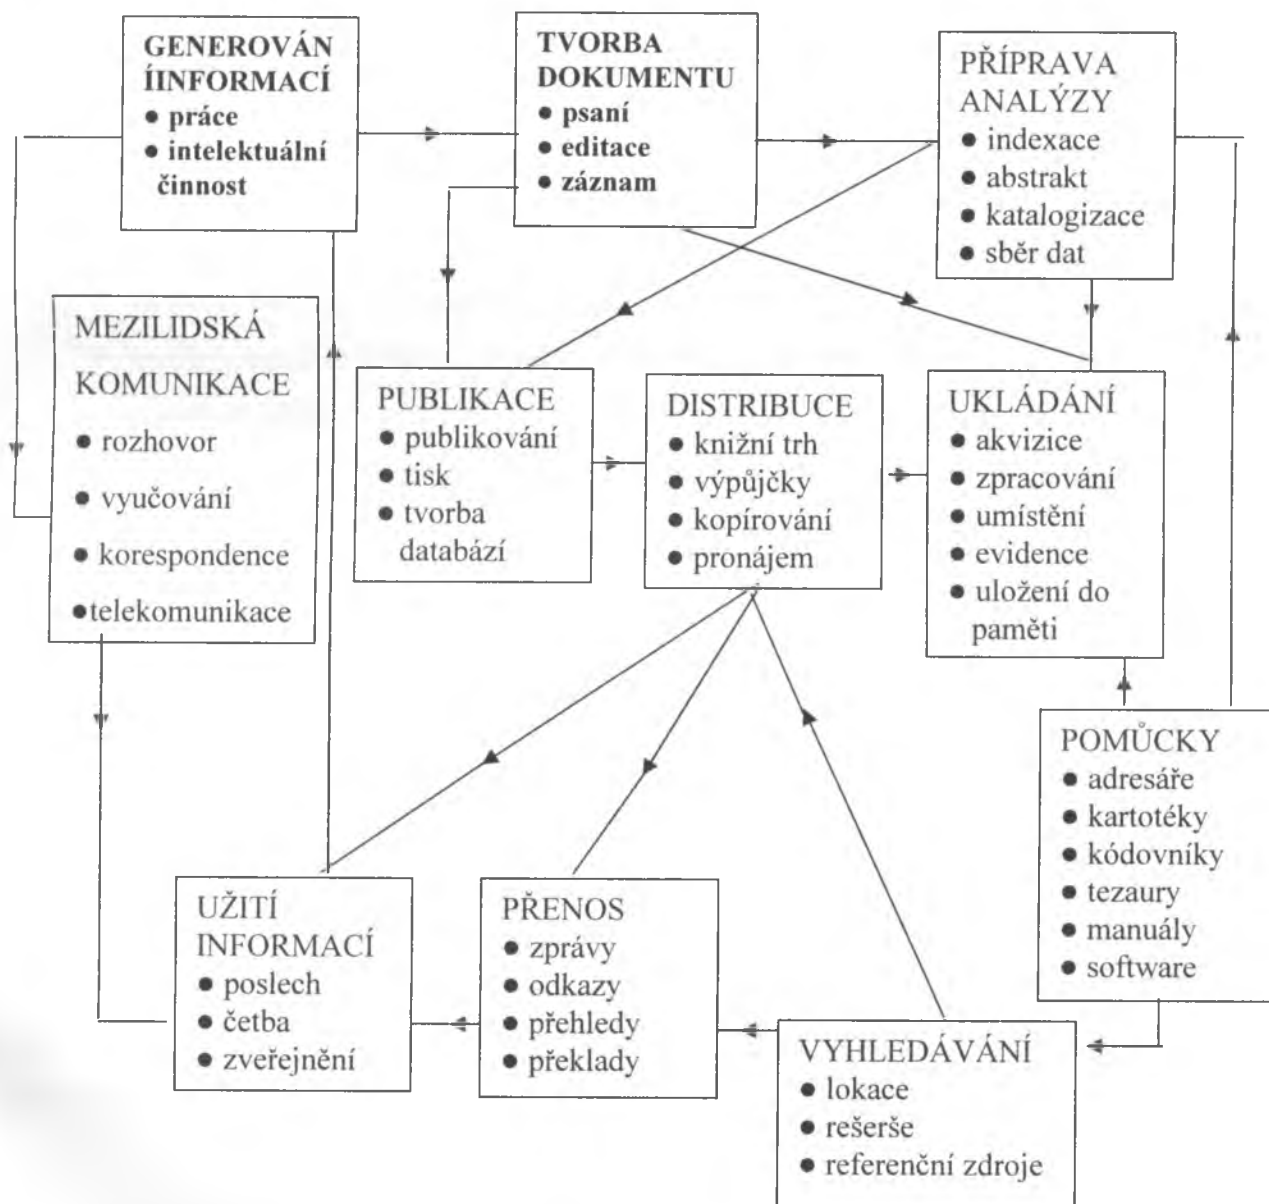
GENEROVÁN ÍINFORMACÍ
• práce
• intelektuální činnost

TVORBA DOKUMENTU
• psaní
• editace
• záznam

PŘÍPRAVA ANALÝZY
• indexace
• abstrakt
• katalogizace
• sběr dat

MEZILIDSKÁ KOMUNIKACE
• rozhovor
• vyučování
• korespondence
•telekomunikace

PUBLIKACE
• publikování
• tisk
• tvorba databází

DISTRIBUCE
• knižní trh
• výpůjčky
• kopírování
• pronájem

UKLÁDÁNÍ
• akvizice
• zpracování
• umístění
• evidence
• uložení do paměti

POMŮCKY
• adresáře
• kartotéky
• kódovníky
• tezaury
• manuály
• software

UŽITÍ INFORMACÍ
• poslech
• četba
• zveřejnění

PŘENOS
• zprávy
• odkazy
• přehledy
• překlady

VYHLEDÁVÁNÍ
• lokace
• rešerše
• referenční zdroje